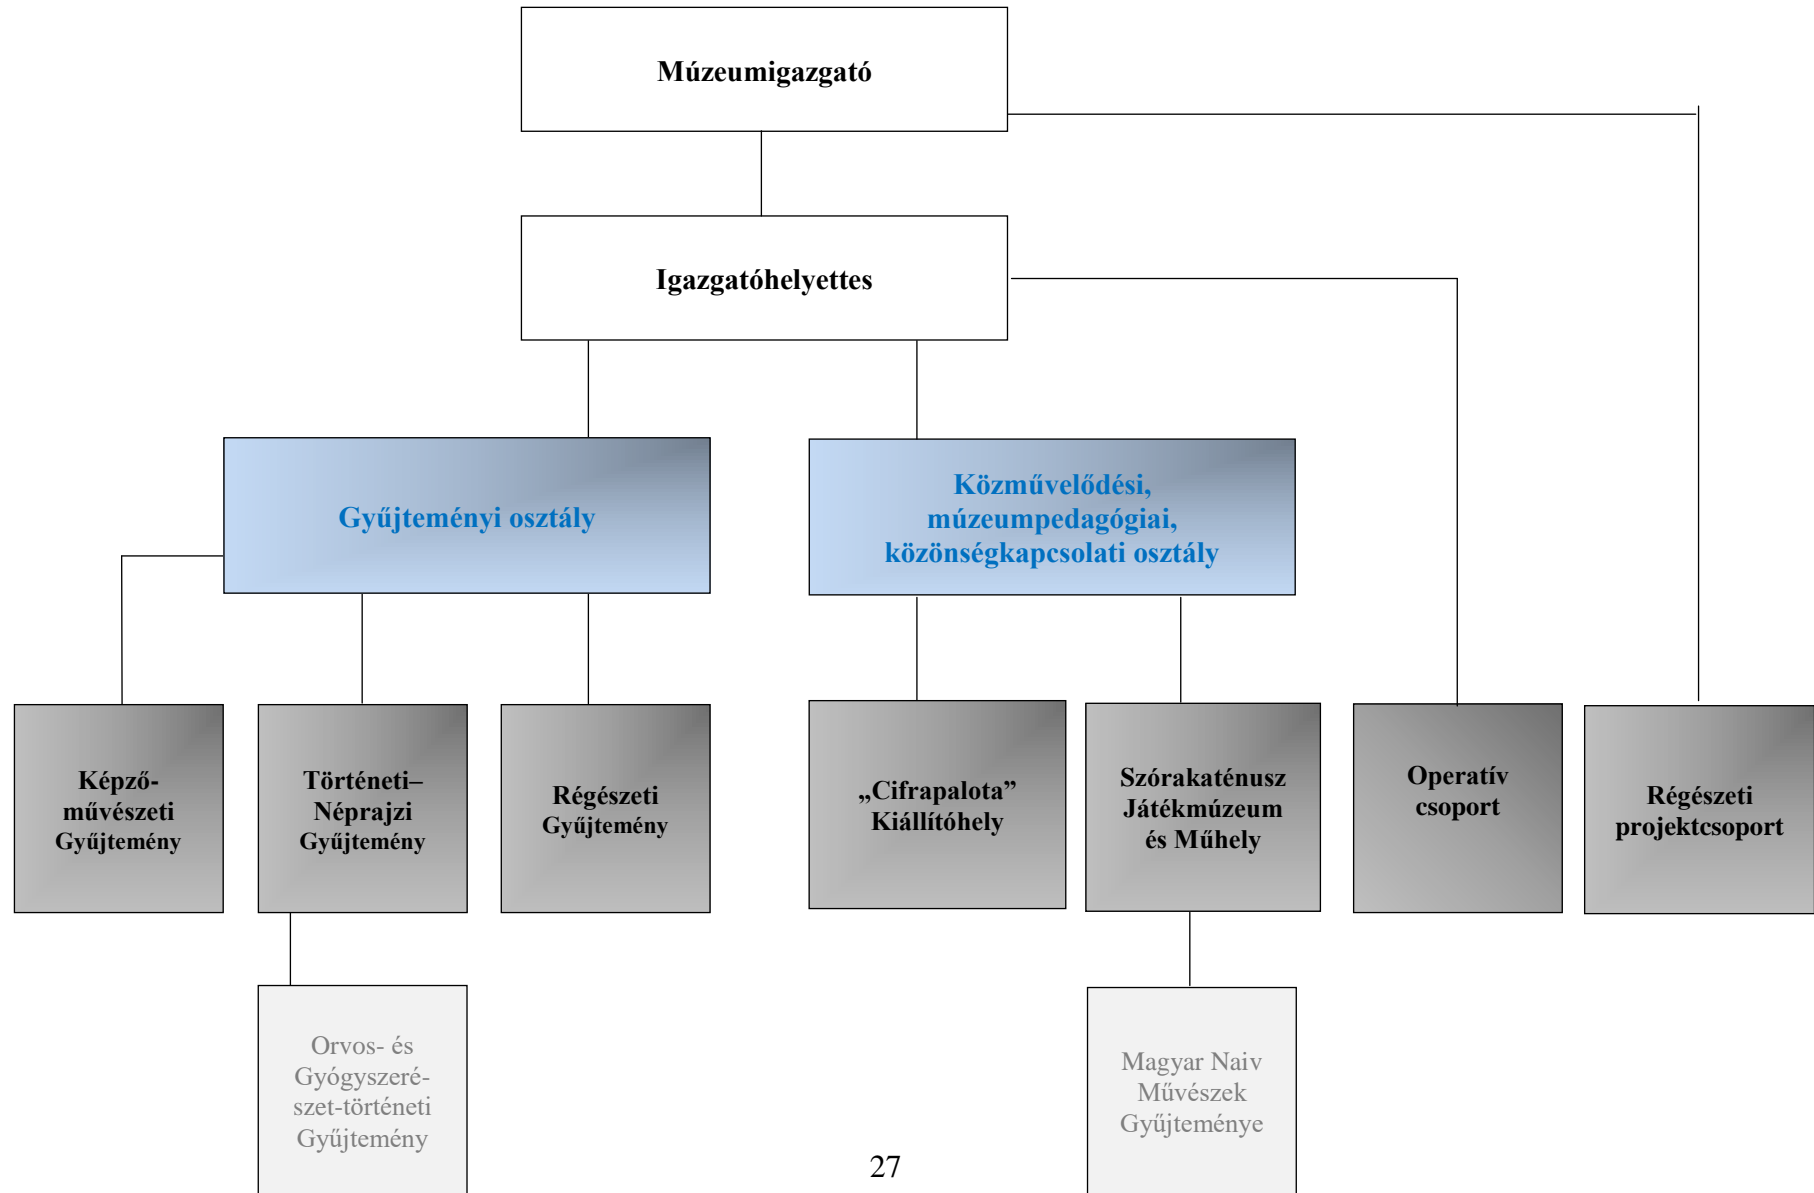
Múzeumigazgató

Igazgatóhelyettes

Gyűjteményi osztály

Közművelődési, múzeumpedagógiai, közönségkapcsolati osztály

Képzőművészeti Gyűjtemény

Történeti–Néprajzi Gyűjtemény

Régészeti Gyűjtemény

„Cifrapalota" Kiállítóhely

Szórakaténusz Játékmúzeum és Műhely

Operatív csoport

Régészeti projektcsoport

Orvos- és Gyógyszerészet-történeti Gyűjtemény

Magyar Naiv Művészek Gyűjteménye

27